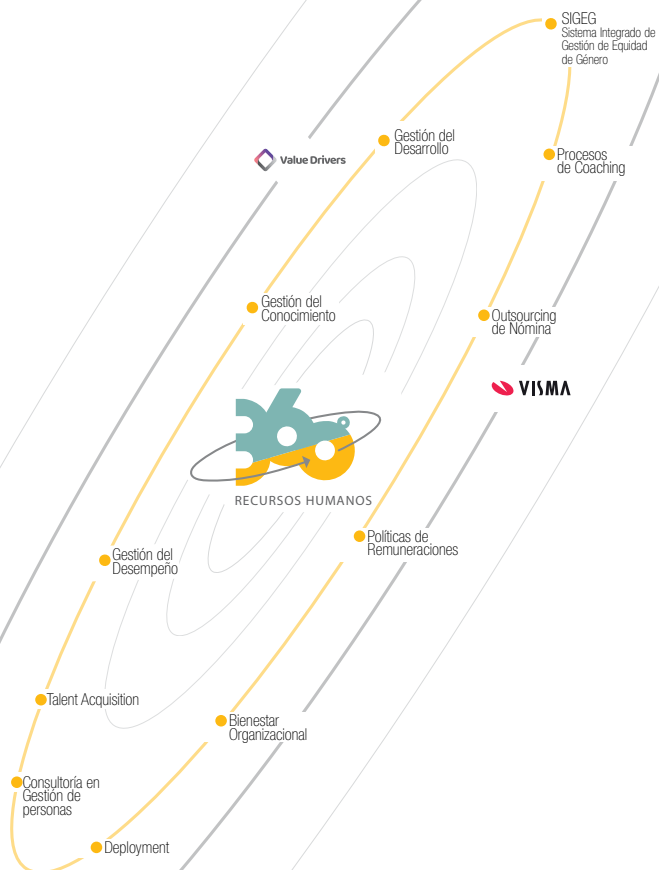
SIGEG
Sistema Integrado de Gestión de Equidad de Género

Gestión del Desarrollo

Value Drivers

Procesos de Coaching

Gestión del Conocimiento

Outsourcing de Nómina

VISMA

360°
RECURSOS HUMANOS

Políticas de Remuneraciones

Gestión del Desempeño

Talent Acquisition

Bienestar Organizacional

Consultoría en Gestión de personas

Deployment